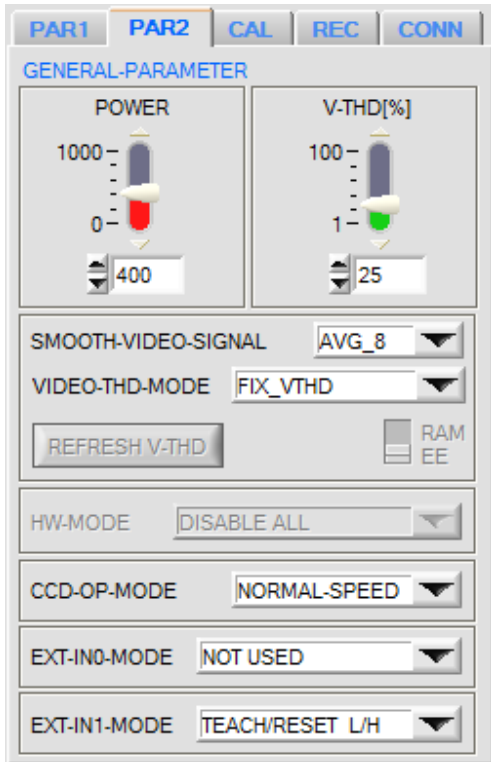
PAR1 PAR2 CAL REC CONN

GENERAL-PARAMETER

POWER

1000

0

400

V-THD[%]

100

1

25

SMOOTH-VIDEO-SIGNAL AVG_8

VIDEO-THD-MODE FIX_VTHD

REFRESH V-THD

RAM
EE

HW-MODE DISABLE ALL

CCD-OP-MODE NORMAL-SPEED

EXT-IN0-MODE NOT USED

EXT-IN1-MODE TEACH/RESET L/H